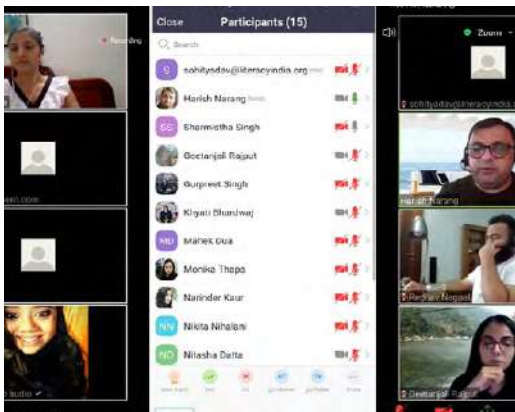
Close Participants (15)

Search

S sohityadav@literacyindia.org

Harish Narang

SS Sharmistha Singh

Geetanjali Rajput

Gurpreet Singh

Khyati Bhardwaj

MD Mahek Dua

Monika Thapa

Narinder Kaur

NN Nikita Nihalani

ND Nitasha Datta

Zoom

sohityadav@literacyindia.org

Harish Narang

Rajeev Nagpal

Geetanjali Raj

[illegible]een.com

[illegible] audio